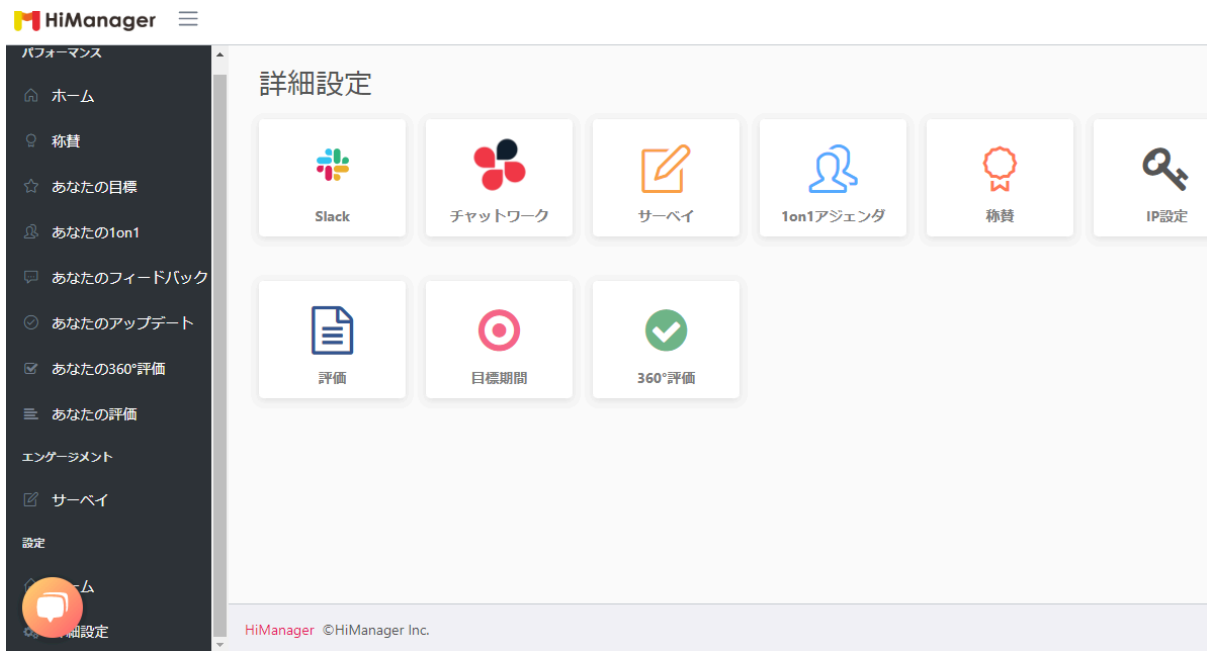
HiManager

パフォーマンス
ホーム
称賛
あなたの目標
あなたの1on1
あなたのフィードバック
あなたのアップデート
あなたの360°評価
あなたの評価
エンゲージメント
サーベイ
設定
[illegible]ム
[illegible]細設定

詳細設定

Slack
チャットワーク
サーベイ
1on1アジェンダ
称賛
IP設定
評価
目標期間
360°評価

HiManager ©HiManager Inc.